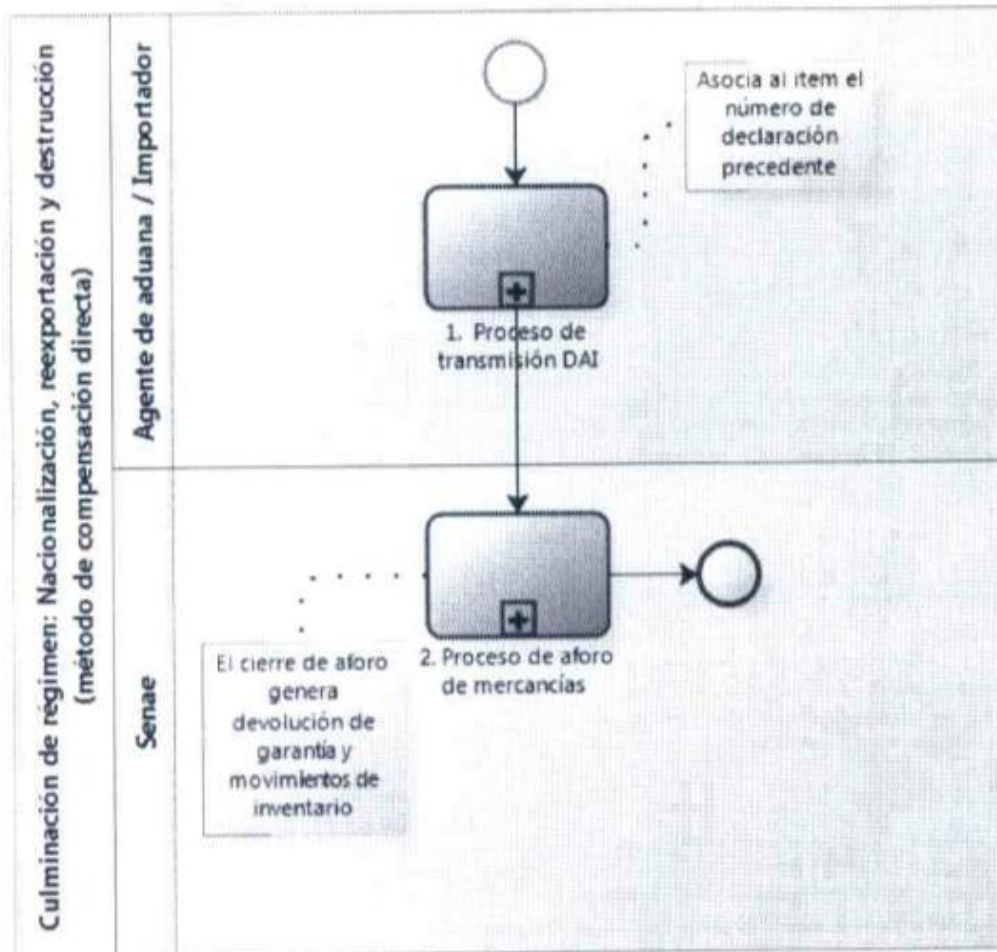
Culminación de régimen: Nacionalización, reexportación y destrucción (método de compensación directa)

Agente de aduana / Importador

Asocia al item el número de declaración precedente

1. Proceso de transmisión DAI

Senae

El cierre de aforo genera devolución de garantía y movimientos de inventario

2. Proceso de aforo de mercancías